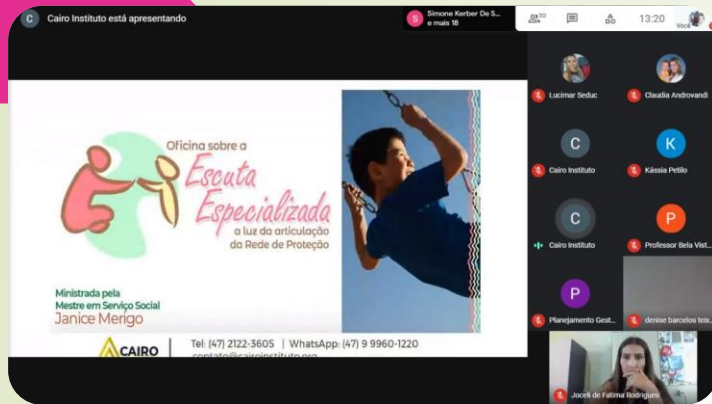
C Cairo Instituto está apresentando

S Simone Kerber De S... e mais 18

30

13:20

Você

Oficina sobre a
Escuta Especializada
à luz da articulação da Rede de Proteção

Ministrada pela
Mestre em Serviço Social
Janice Merigo

CAIRO

Tel: (47) 2122-3605 | WhatsApp: (47) 9 9960-1220
contato@cairoinstituto.org

Lucimar Seduc

Claudia Androvandi

C
Cairo Instituto

K
Kássia Petilo

C
Cairo Instituto

P
Professor Bela Vist...

P
Planejamento Gest...

denise barcelos teix...

Joceli de Fatima Rodrigues